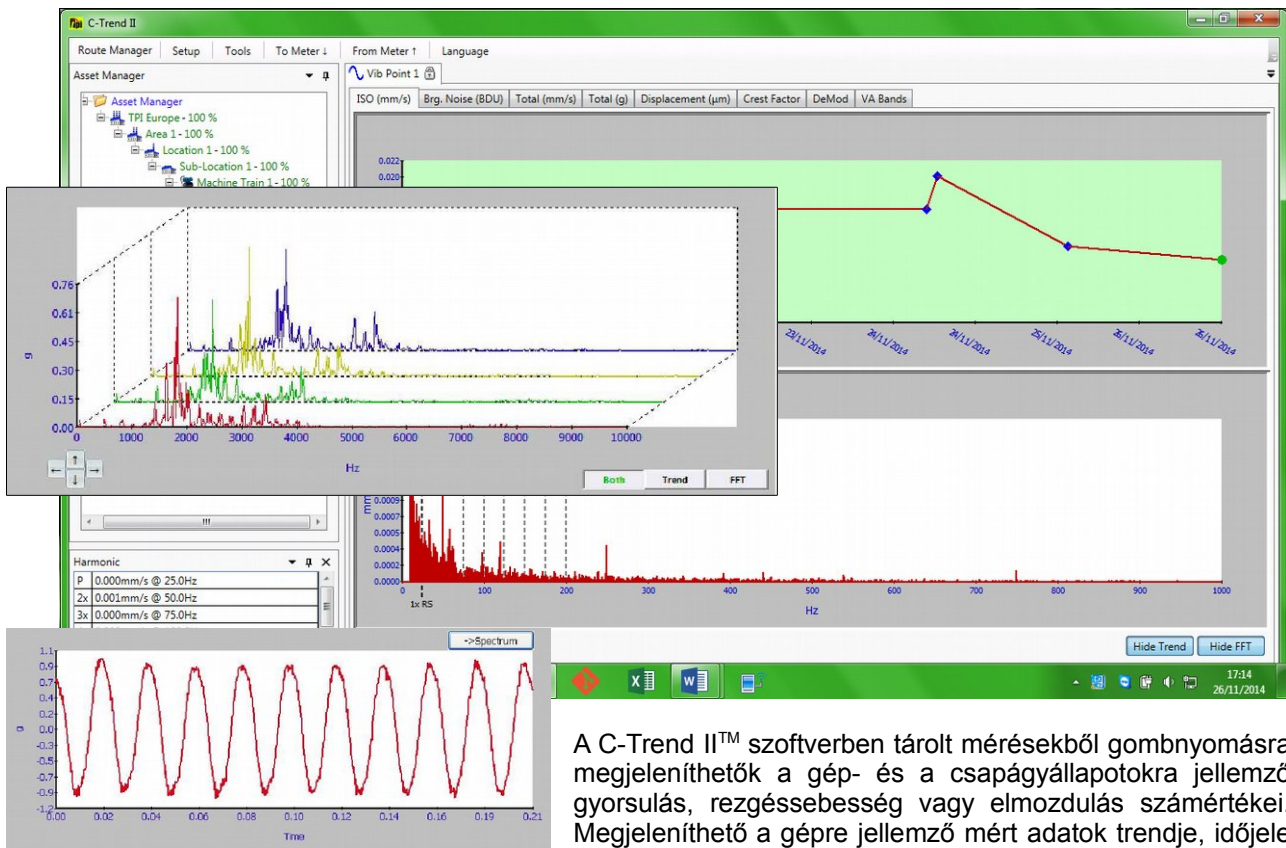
C-Trend II

Route Manager | Setup | Tools | To Meter ↓ | From Meter ↑ | Language

Asset Manager

Asset Manager
TPI Europe - 100 %
Area 1 - 100 %
Location 1 - 100 %
Sub-Location 1 - 100 %
Machine Train 1 - 100 %

Vib Point 1

ISO (mm/s) | Brg. Noise (BDU) | Total (mm/s) | Total (g) | Displacement (µm) | Crest Factor | DeMod | VA Bands

0.022
0.020

23/11/2014 24/11/2014 24/11/2014 25/11/2014 25/11/2014 26/11/2014

0.76
0.61
0.45
0.30
0.15
0.00
g
0 1000 2000 3000 4000 5000 6000 7000 8000 9000 10000
Hz

Both | Trend | FFT

mm
0.0009
0.0007
0.0006
0.0004
0.0002
0.0000
1x RS
100 200 300 400 500 600 700 800 900 1000
Hz

Hide Trend | Hide FFT

Harmonic
P 0.000mm/s @ 25.0Hz
2x 0.001mm/s @ 50.0Hz
3x 0.000mm/s @ 75.0Hz

->Spectrum

1.1
0.9
0.7
0.5
0.4
0.2
0.0
-0.2
-0.3
-0.5
-0.7
-0.9
-1.2
g
0.00 0.02 0.04 0.06 0.08 0.10 0.12 0.14 0.16 0.19 0.21
Time

17:14
26/11/2014

A C-Trend II$^{TM}$ szoftverben tárolt mérésekből gombnyomásra megjeleníthetők a gép- és a csapágyállapotokra jellemző gyorsulás, rezgéssebesség vagy elmozdulás számértékei. Megjeleníthető a gépre jellemző mért adatok trendje, időjele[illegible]